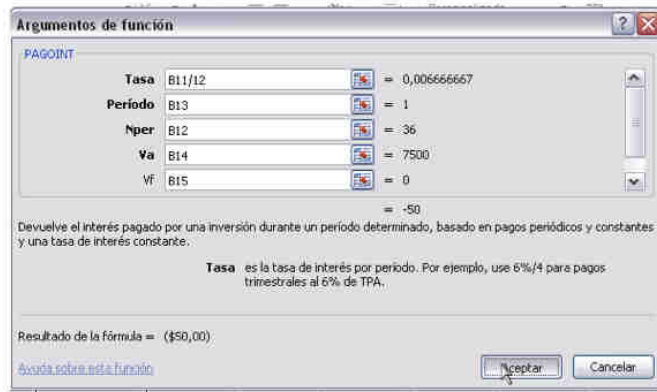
Argumentos de función

PAGOINT

| | | |
|---|---|---|
| Tasa | B11/12 | = 0,006666667 |
| Período | B13 | = 1 |
| Nper | B12 | = 36 |
| Va | B14 | = 7500 |
| Vf | B15 | = 0 |

= -50

Devuelve el interés pagado por una inversión durante un período determinado, basado en pagos periódicos y constantes y una tasa de interés constante.

Tasa es la tasa de interés por período. Por ejemplo, use 6%/4 para pagos trimestrales al 6% de TPA.

Resultado de la fórmula = ($50,00)

Ayuda sobre esta función

Aceptar

Cancelar